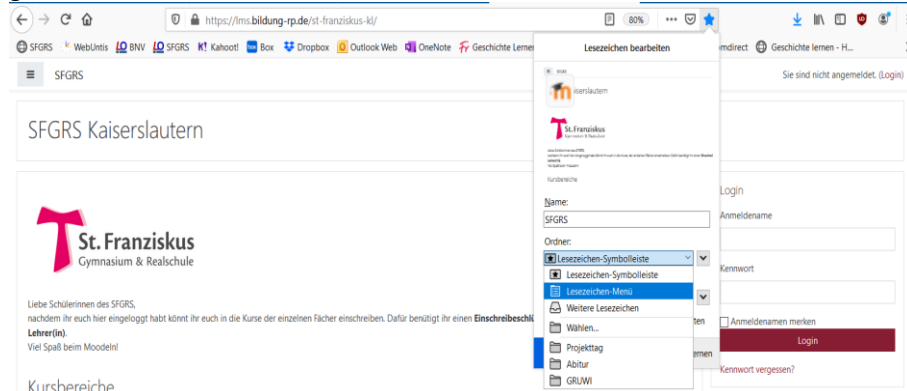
https://lms.bildung-rp.de/st-franziskus-kl/

80%

SFGRS WebUntis BNV SFGRS Kahoot! Box Dropbox Outlook Web OneNote Geschichte Lernen

mdirect Geschichte lernen - H...

SFGRS

Sie sind nicht angemeldet. (Login)

SFGRS Kaiserslautern

St. Franziskus
Gymnasium & Realschule

Liebe Schülerinnen des SFGRS,
nachdem ihr euch hier eingeloggt habt könnt ihr euch in die Kurse der einzelnen Fächer einschreiben. Dafür benötigt ihr einen Einschreibeschlü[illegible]
Lehrer(in).
Viel Spaß beim Moodeln!

Kursbereiche

Lesezeichen bearbeiten

iserslautern

St. Franziskus

Kursbereiche

Name:
SFGRS

Ordner:
Lesezeichen-Symbolleiste

Lesezeichen-Symbolleiste
Lesezeichen-Menü
Weitere Lesezeichen
Wählen...
Projekttag
Abitur
GRUWI

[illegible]ten
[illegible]ernen

Login
Anmeldename
Kennwort
Anmeldenamen merken
Login
Kennwort vergessen?